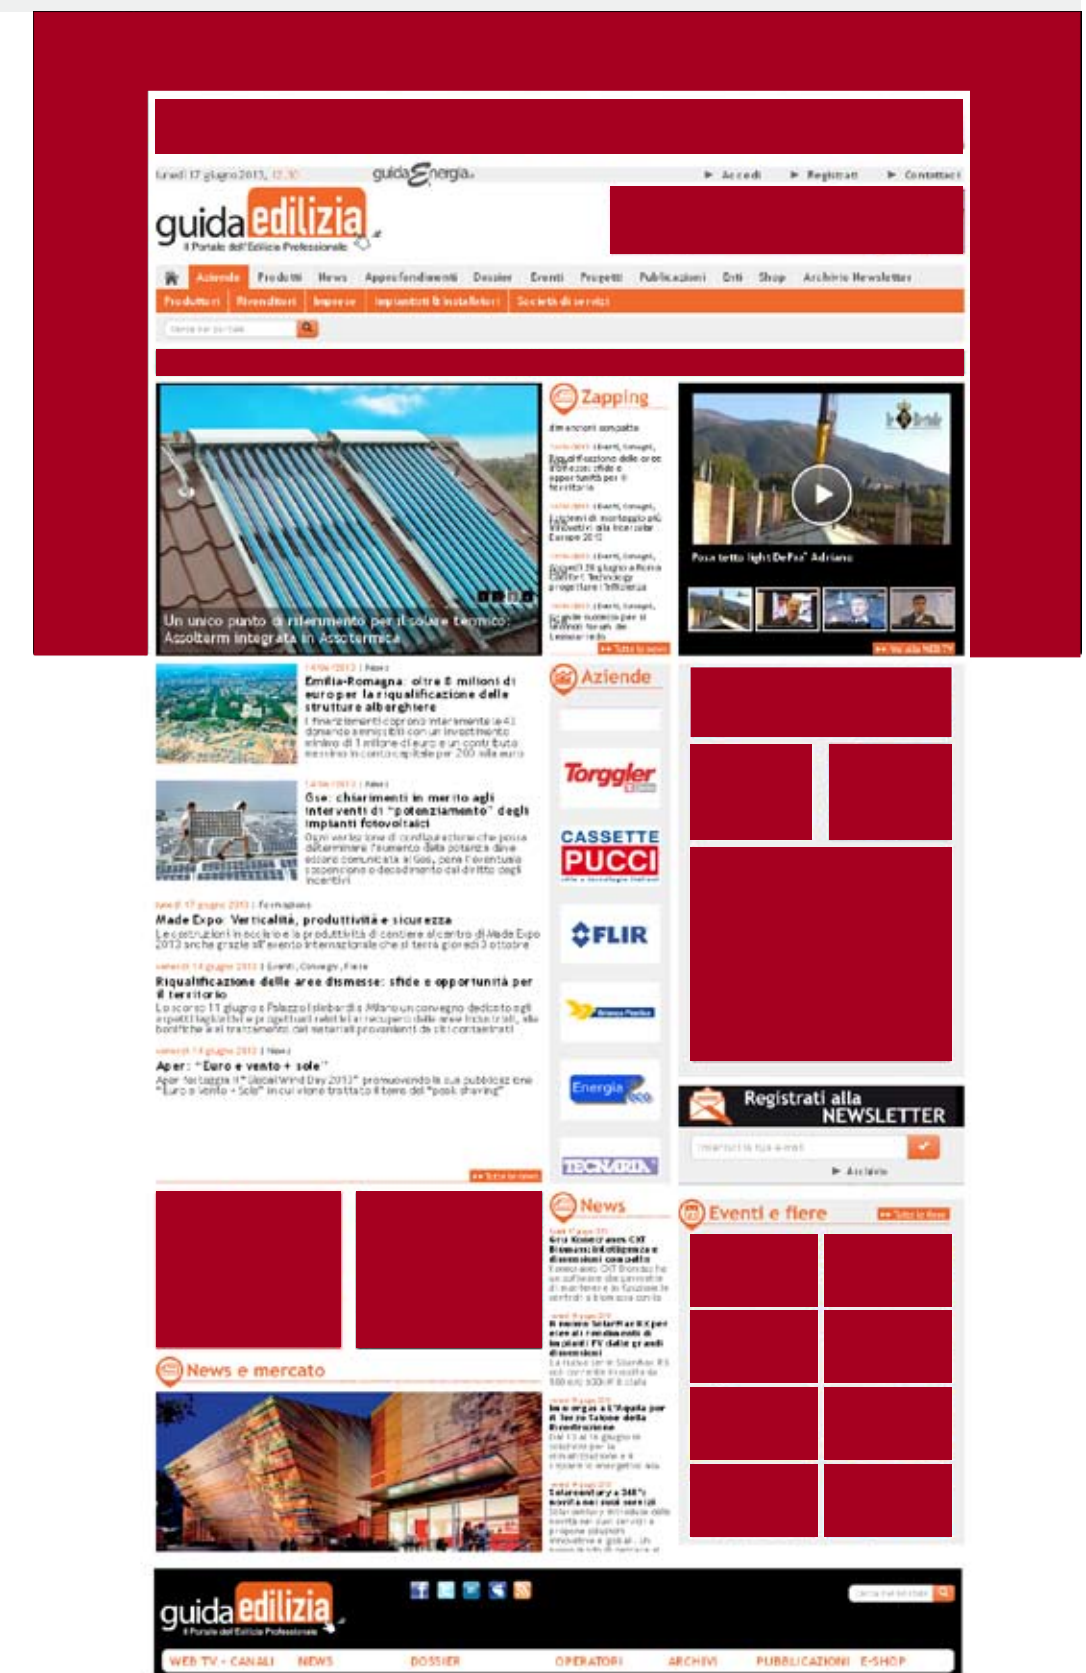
lunedì 17 giugno 2013, 12:30

guidaEnergia

Accedi Registrati Contattaci

guida edilizia
Il Portale dell'Edilizia Professionale

Aziende Prodotti News Approfondimenti Dossier Eventi Progetti Pubblicazioni Enti Shop Archivio Newsletter

Produttori Rivenditori Imprese Impiantisti & Installatori Società di servizi

Un unico punto di riferimento per il solare termico: Assolterm integrata in Assotermica

Zapping

Posa tetto light DePra' Adriano

Emilia-Romagna: oltre 8 milioni di euro per la riqualificazione delle strutture alberghiere

Gse: chiarimenti in merito agli interventi di "potenziamento" degli impianti fotovoltaici

Made Expo: Verticalità, produttività e sicurezza

Riqualificazione delle aree dismesse: sfide e opportunità per il territorio

Aper: "Euro e vento + sole"

Aziende

Torggler

CASSETTE PUCCI

FLIR

Energia

TECNARIA

Registrati alla NEWSLETTER

Archivio

News

Eventi e fiere

News e mercato

guida edilizia
Il Portale dell'Edilizia Professionale

WEB TV - CANALI NEWS DOSSIER OPERATORI ARCHIVI PUBBLICAZIONI E-SHOP